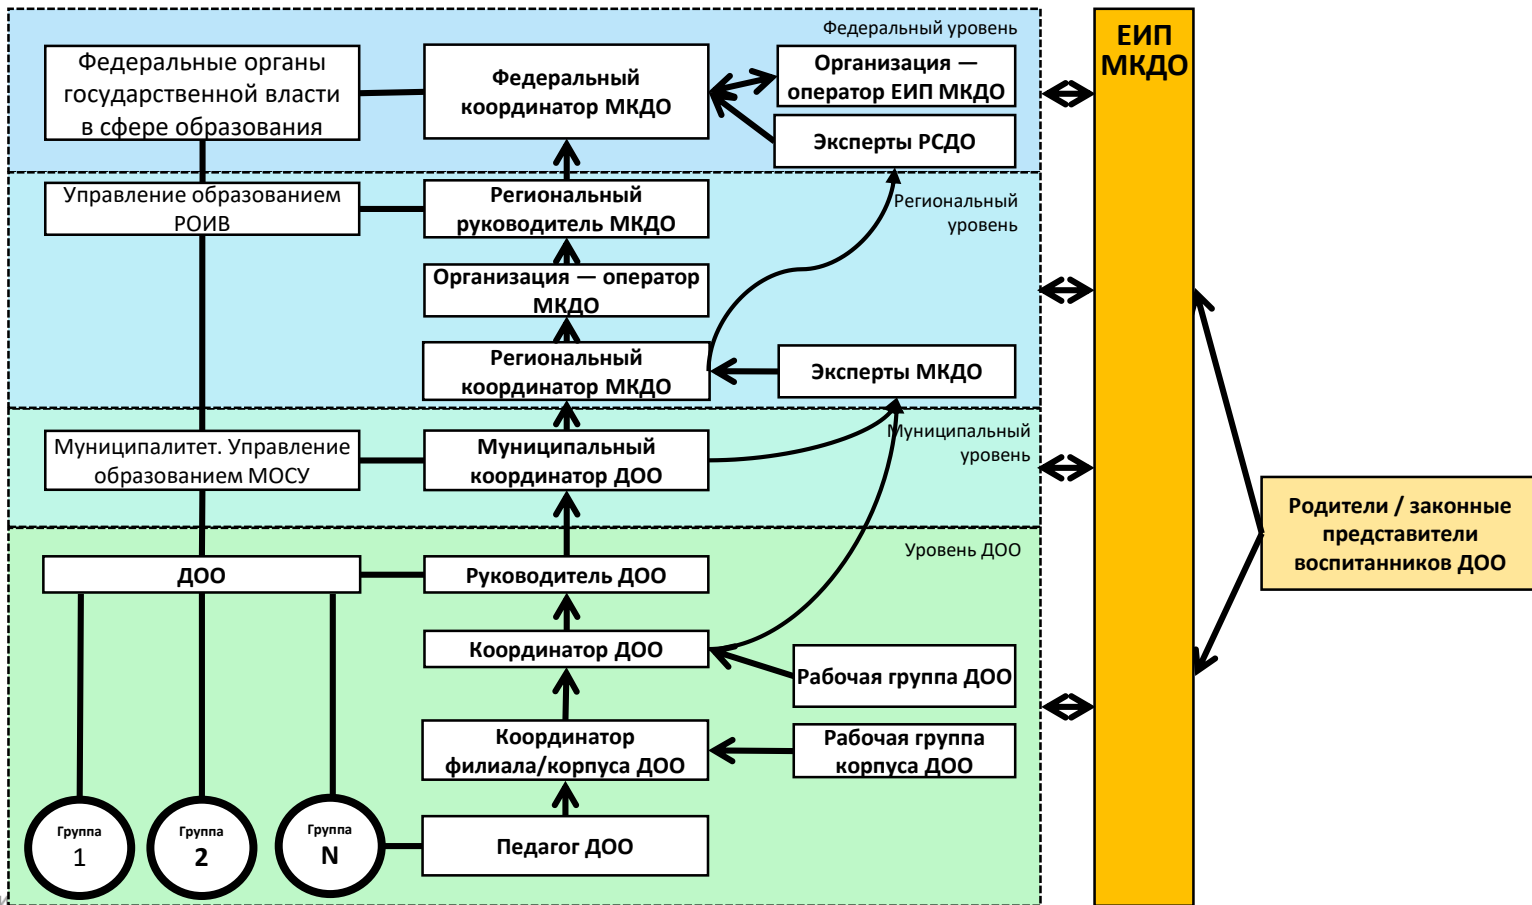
Федеральный уровень

Федеральные органы государственной власти в сфере образования

Федеральный координатор МКДО

Организация — оператор ЕИП МКДО

Эксперты РСДО

ЕИП МКДО

Управление образованием РОИВ

Региональный руководитель МКДО

Региональный уровень

Организация — оператор МКДО

Региональный координатор МКДО

Эксперты МКДО

Муниципалитет. Управление образованием МОСУ

Муниципальный координатор ДОО

Муниципальный уровень

Уровень ДОО

ДОО

Руководитель ДОО

Родители / законные представители воспитанников ДОО

Координатор ДОО

Рабочая группа ДОО

Координатор филиала/корпуса ДОО

Рабочая группа корпуса ДОО

Группа 1

Группа 2

Группа N

Педагог ДОО